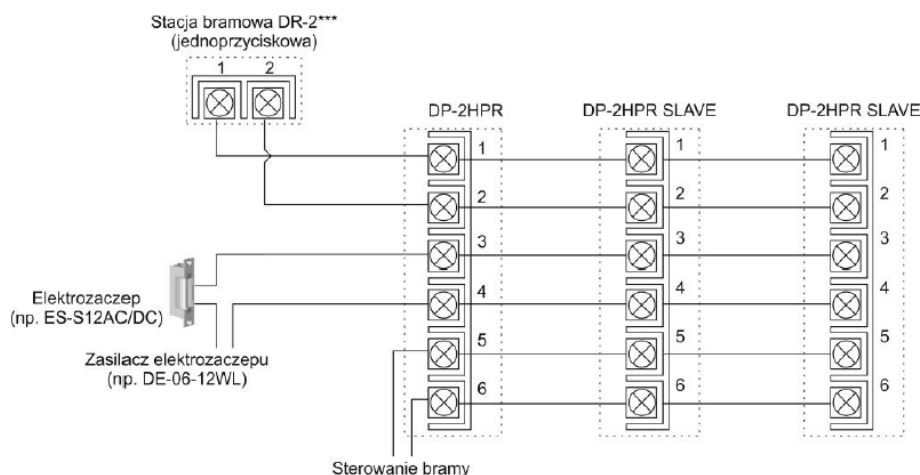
Stacja bramowa DR-2***
(jednoprzyciskowa)

1 2

DP-2HPR

DP-2HPR SLAVE

DP-2HPR SLAVE

1 1 1
2 2 2
3 3 3
4 4 4
5 5 5
6 6 6

Elektrozaczep
(np. ES-S12AC/DC)

Zasilacz elektrozaczepu
(np. DE-06-12WL)

Sterowanie bramy